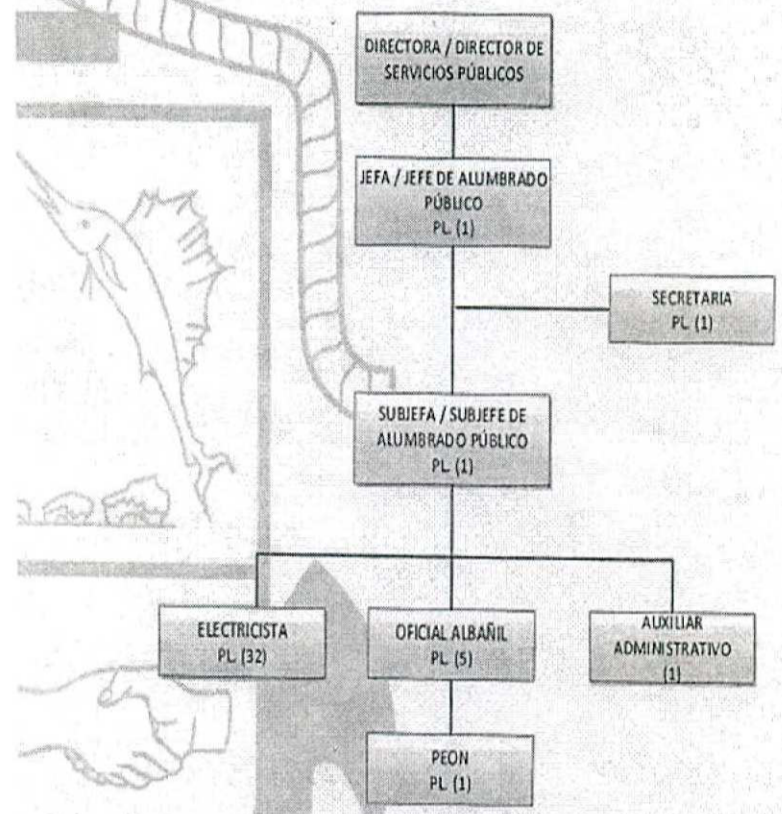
DIRECTORA / DIRECTOR DE SERVICIOS PÚBLICOS

JEFA / JEFE DE ALUMBRADO PÚBLICO
PL (1)

SECRETARIA
PL (1)

SUBJEFA / SUBJEFE DE ALUMBRADO PÚBLICO
PL (1)

ELECTRICISTA
PL (32)

OFICIAL ALBAÑIL
PL (5)

AUXILIAR ADMINISTRATIVO
(1)

PEON
PL (1)